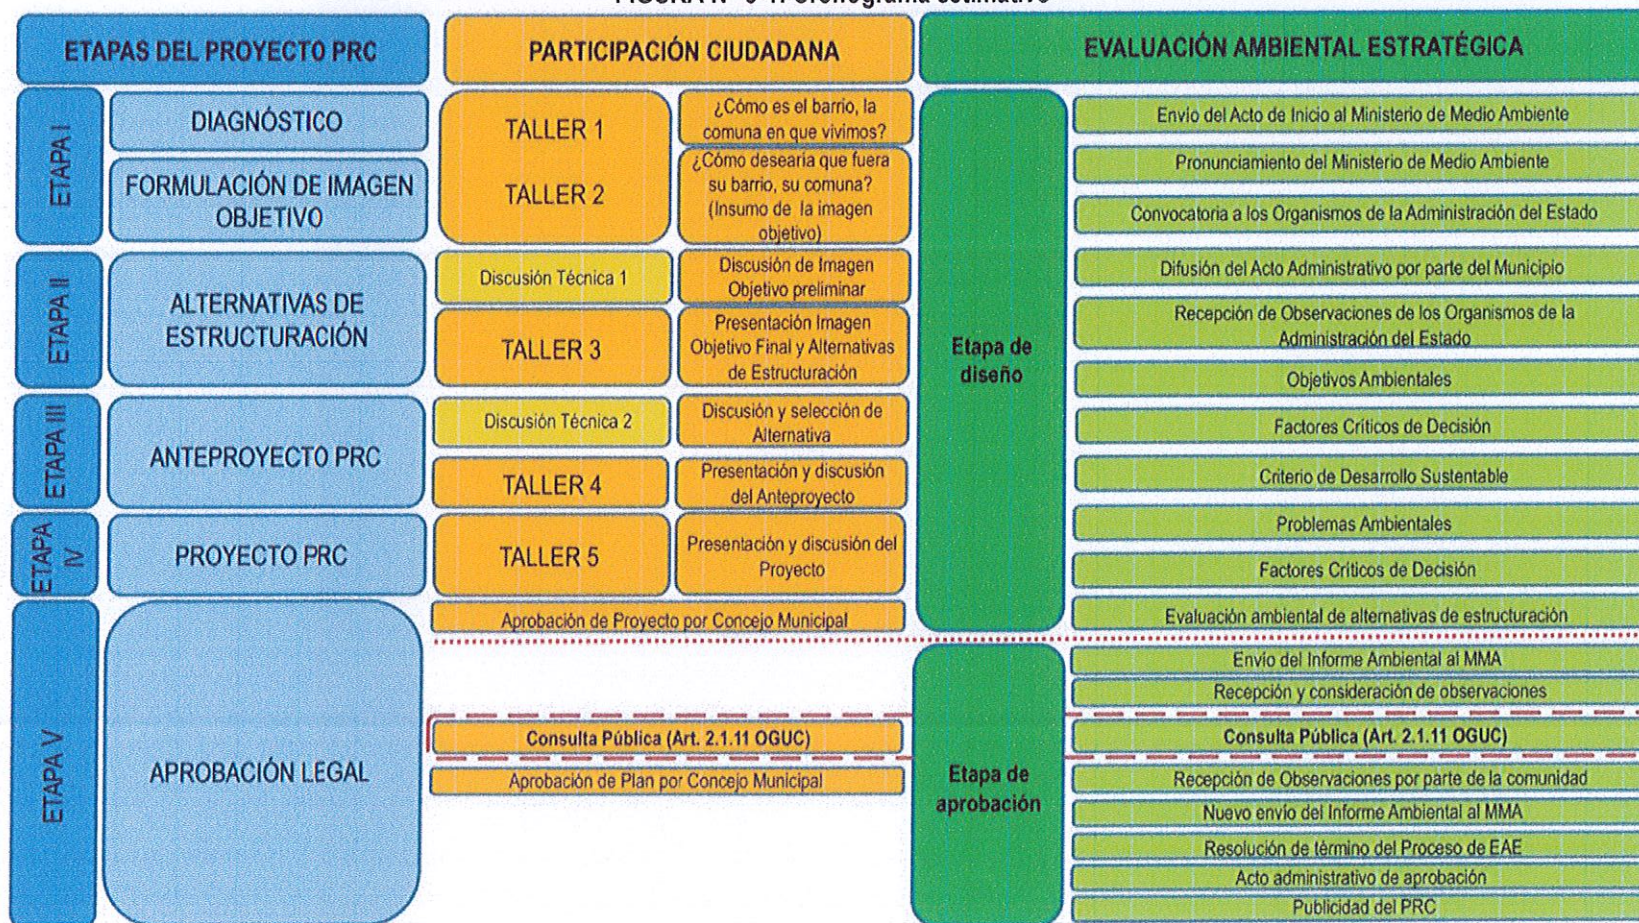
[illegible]

ETAPAS DEL PROYECTO PRC

PARTICIPACIÓN CIUDADANA

EVALUACIÓN AMBIENTAL ESTRATÉGICA

ETAPA I

DIAGNÓSTICO

FORMULACIÓN DE IMAGEN OBJETIVO

TALLER 1

¿Cómo es el barrio, la comuna en que vivimos?

TALLER 2

¿Cómo desearía que fuera su barrio, su comuna? (Insumo de la imagen objetivo)

ETAPA II

ALTERNATIVAS DE ESTRUCTURACIÓN

Discusión Técnica 1

Discusión de Imagen Objetivo preliminar

TALLER 3

Presentación Imagen Objetivo Final y Alternativas de Estructuración

ETAPA III

ANTEPROYECTO PRC

Discusión Técnica 2

Discusión y selección de Alternativa

TALLER 4

Presentación y discusión del Anteproyecto

ETAPA IV

PROYECTO PRC

TALLER 5

Presentación y discusión del Proyecto

Aprobación de Proyecto por Concejo Municipal

ETAPA V

APROBACIÓN LEGAL

Consulta Pública (Art. 2.1.11 OGUC)

Aprobación de Plan por Concejo Municipal

Etapa de diseño

Envío del Acto de Inicio al Ministerio de Medio Ambiente

Pronunciamiento del Ministerio de Medio Ambiente

Convocatoria a los Organismos de la Administración del Estado

Difusión del Acto Administrativo por parte del Municipio

Recepción de Observaciones de los Organismos de la Administración del Estado

Objetivos Ambientales

Factores Críticos de Decisión

Criterio de Desarrollo Sustentable

Problemas Ambientales

Factores Críticos de Decisión

Evaluación ambiental de alternativas de estructuración

Etapa de aprobación

Envío del Informe Ambiental al MMA

Recepción y consideración de observaciones

Consulta Pública (Art. 2.1.11 OGUC)

Recepción de Observaciones por parte de la comunidad

Nuevo envío del Informe Ambiental al MMA

Resolución de término del Proceso de EAE

Acto administrativo de aprobación

Publicidad del PRC